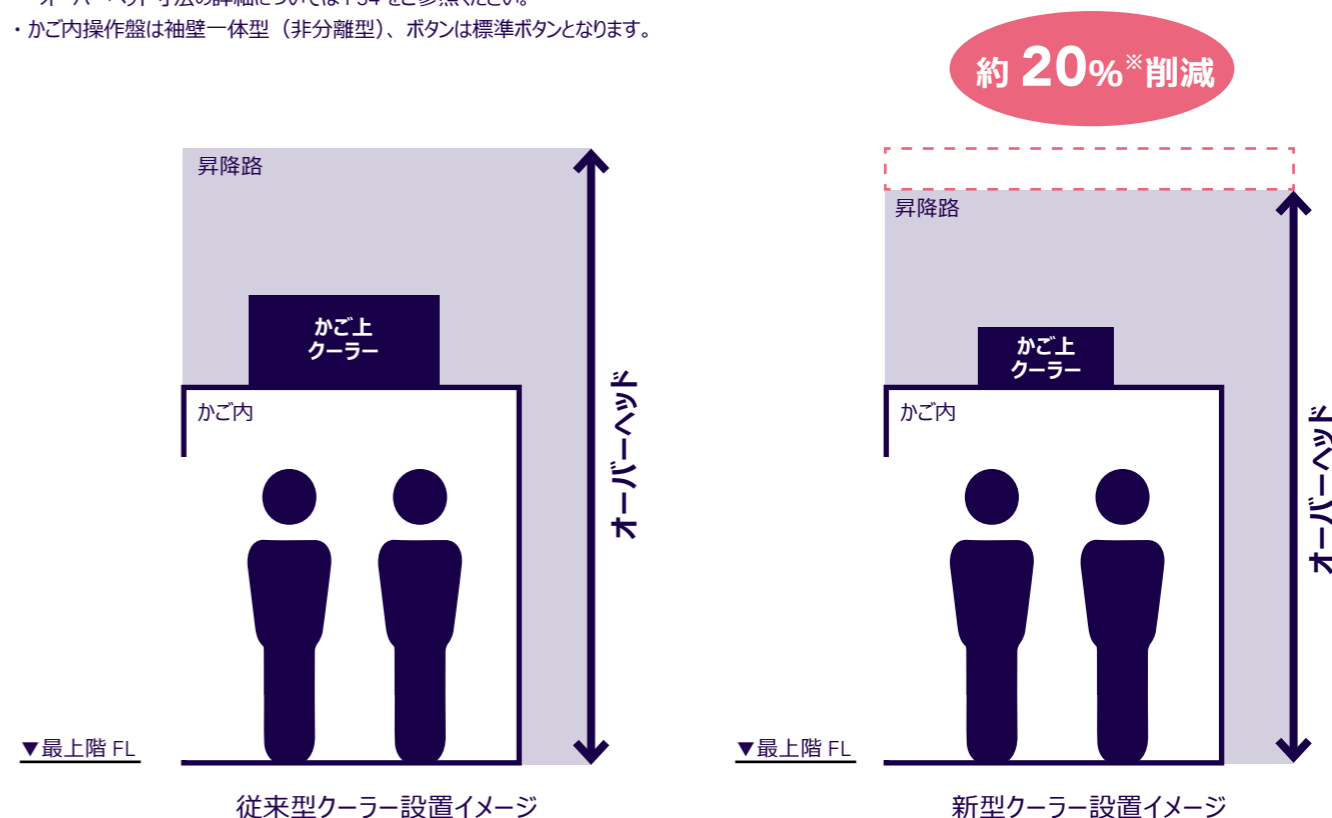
・かご内操作盤は袖壁一体型（非分離型）、ボタンは標準ボタンとなります。

約 20%※削減

昇降路

かご上
クーラー

かご内

オーバーヘッド

▼最上階 FL

従来型クーラー設置イメージ

昇降路

かご上
クーラー

かご内

オーバーヘッド

▼最上階 FL

新型クーラー設置イメージ